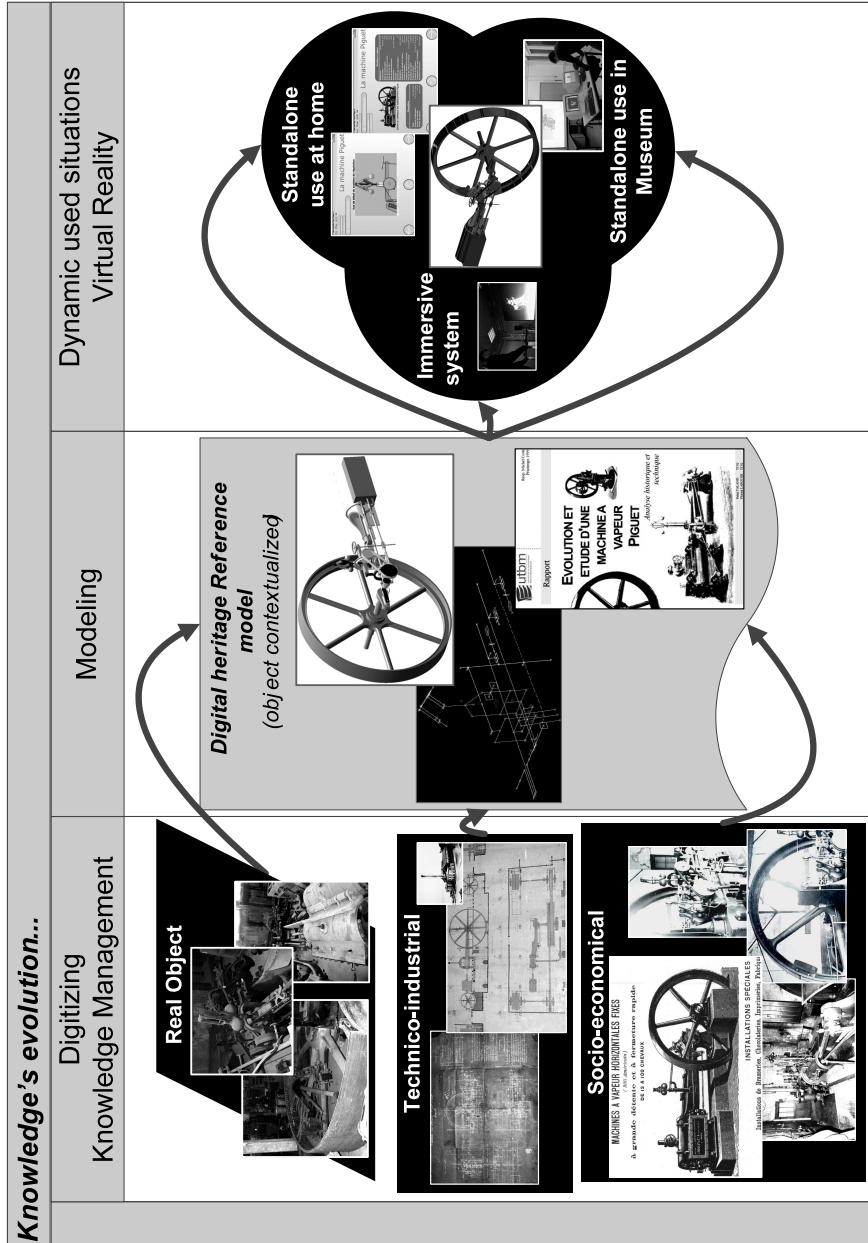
Knowledge's evolution...

Digitizing
Knowledge Management

Real Object

Technico-industrial

Socio-economical

MACHINES A VAPEUR HORIZONTALES FIXES
à grande détente et à fermeture rapide

INSTALLATIONS SPECIALES

Modeling

Digital heritage Reference model
(object contextualized)

utbm

Rapport

EVOLUTION ET ETUDE D'UNE MACHINE A VAPEUR PIGUET

Analyse historique et technique

Dynamic used situations
Virtual Reality

Standalone use at home

La machine Piguet

La machine Piguet

Immersive system

Standalone use in Museum